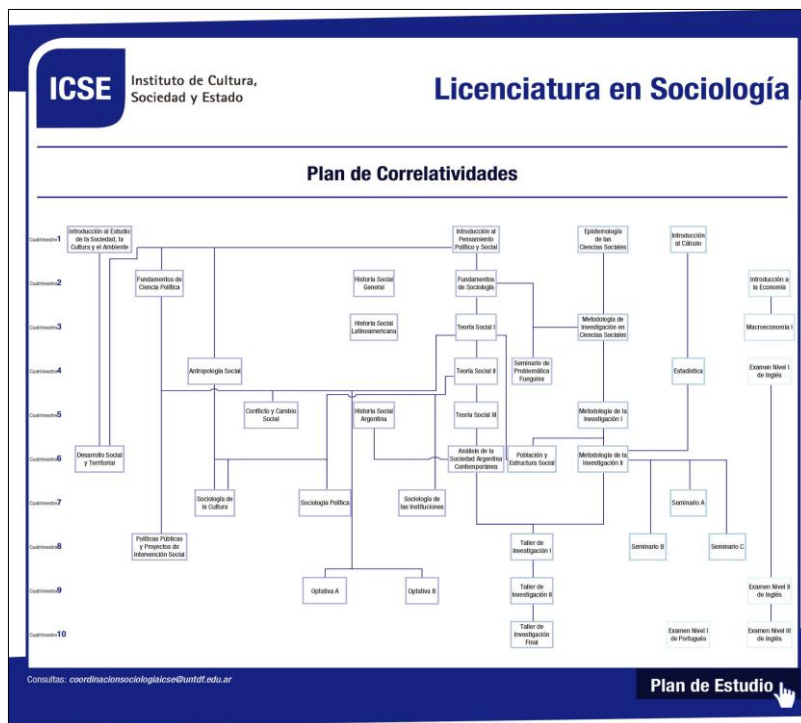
ICSE Instituto de Cultura, Sociedad y Estado

Licenciatura en Sociología

Plan de Correlatividades

Cuatrimestre 1
Introducción al Estudio de la Sociedad, la Cultura y el Ambiente
Introducción al Pensamiento Político y Social
Epistemología de las Ciencias Sociales
Introducción al Cálculo

Cuatrimestre 2
Fundamentos de Ciencia Política
Historia Social General
Fundamentos de Sociología
Introducción a la Economía

Cuatrimestre 3
Historia Social Latinoamericana
Teoría Social I
Metodología de Investigación en Ciencias Sociales
Macroeconomía I

Cuatrimestre 4
Antropología Social
Teoría Social II
Seminario de Problemática Fueguina
Estadística
Examen Nivel I de Inglés

Cuatrimestre 5
Conflicto y Cambio Social
Historia Social Argentina
Teoría Social III
Metodología de la Investigación I

Cuatrimestre 6
Desarrollo Social y Territorial
Análisis de la Sociedad Argentina Contemporánea
Población y Estructura Social
Metodología de la Investigación II

Cuatrimestre 7
Sociología de la Cultura
Sociología Política
Sociología de las Instituciones
Seminario A

Cuatrimestre 8
Políticas Públicas y Proyectos de Intervención Social
Taller de Investigación I
Seminario B
Seminario C

Cuatrimestre 9
Optativa A
Optativa B
Taller de Investigación II
Examen Nivel II de Inglés

Cuatrimestre 10
Taller de Investigación Final
Examen Nivel I de Portugués
Examen Nivel III de Inglés

Consultas: coordinacionsociologiaicse@untdf.edu.ar

Plan de Estudio